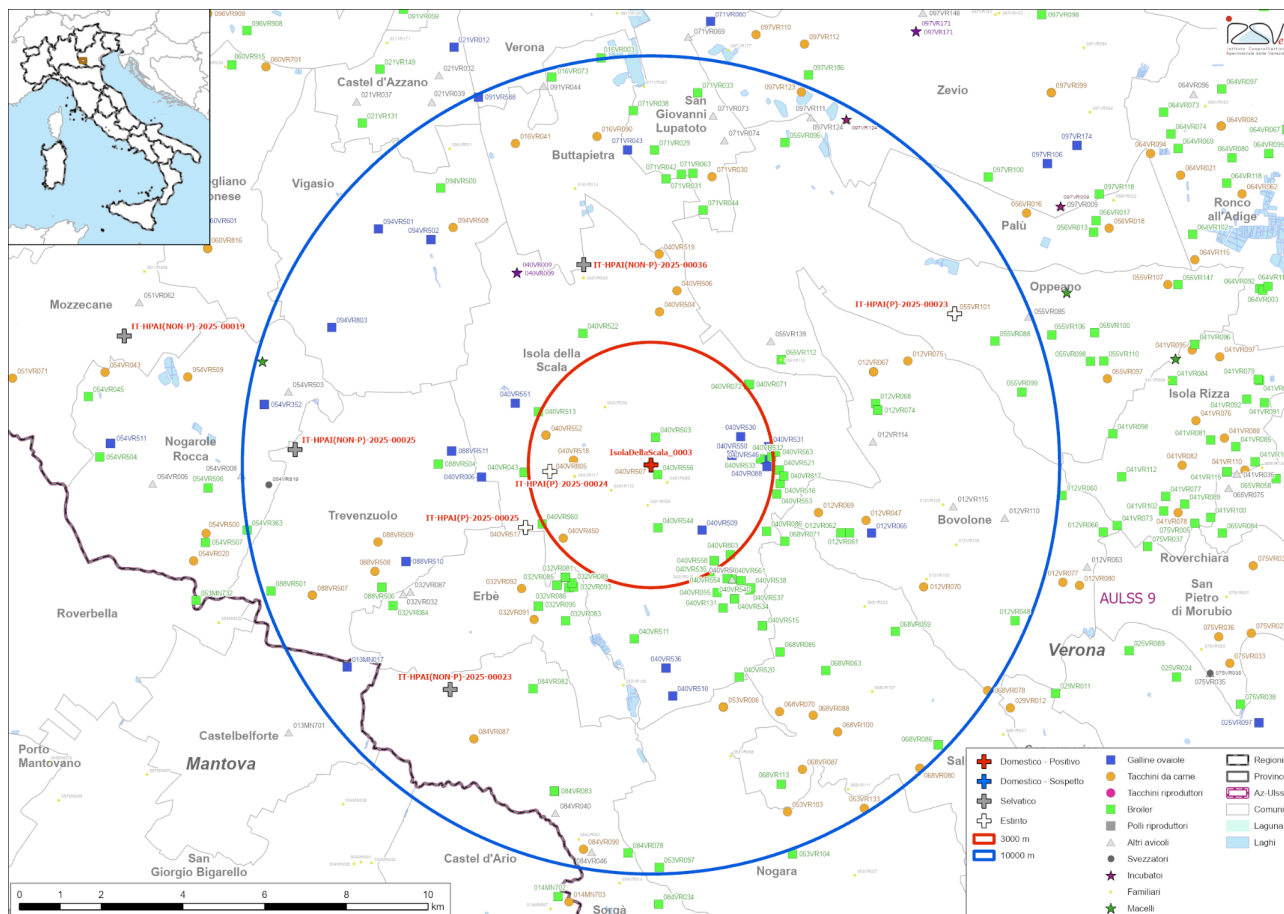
Verona
Castel d'Azzano
San Giovanni Lupatoto
Zevio
Buttapietra
Vigasio
Palù
Ronco all'Adige
Mozzecane
IT-HPAI(NON-P)-2025-00036
IT-HPAI(P)-2025-00023
Oppeano
IT-HPAI(NON-P)-2025-00019
Isola della Scala
Isola Rizza
Nogarole Rocca
IT-HPAI(NON-P)-2025-00025
IsolaDellaScala_0003
IT-HPAI(P)-2025-00024
Trevenzuolo
IT-HPAI(P)-2025-00025
Bovolone
Roverchiara
Roverbella
Erbè
San Pietro di Morubio
AULSS 9
Verona
IT-HPAI(NON-P)-2025-00023
Castelbelforte
Porto Mantovano
Mantova
San Giorgio Bigarello
Castel d'Ario
Nogara
Sorgà
0 1 2 4 6 8 10 km

Domestico - Positivo
Domestico - Sospetto
Selvatico
Estinto
3000 m
10000 m
Galline ovaiole
Tacchini da carne
Tacchini riproduttori
Broiler
Polli riproduttori
Altri avicoli
Svezzatori
Incubatoi
Familiari
Macelli
Regioni
Provinc
Az-Ulss
Comuni
Laguna
Laghi